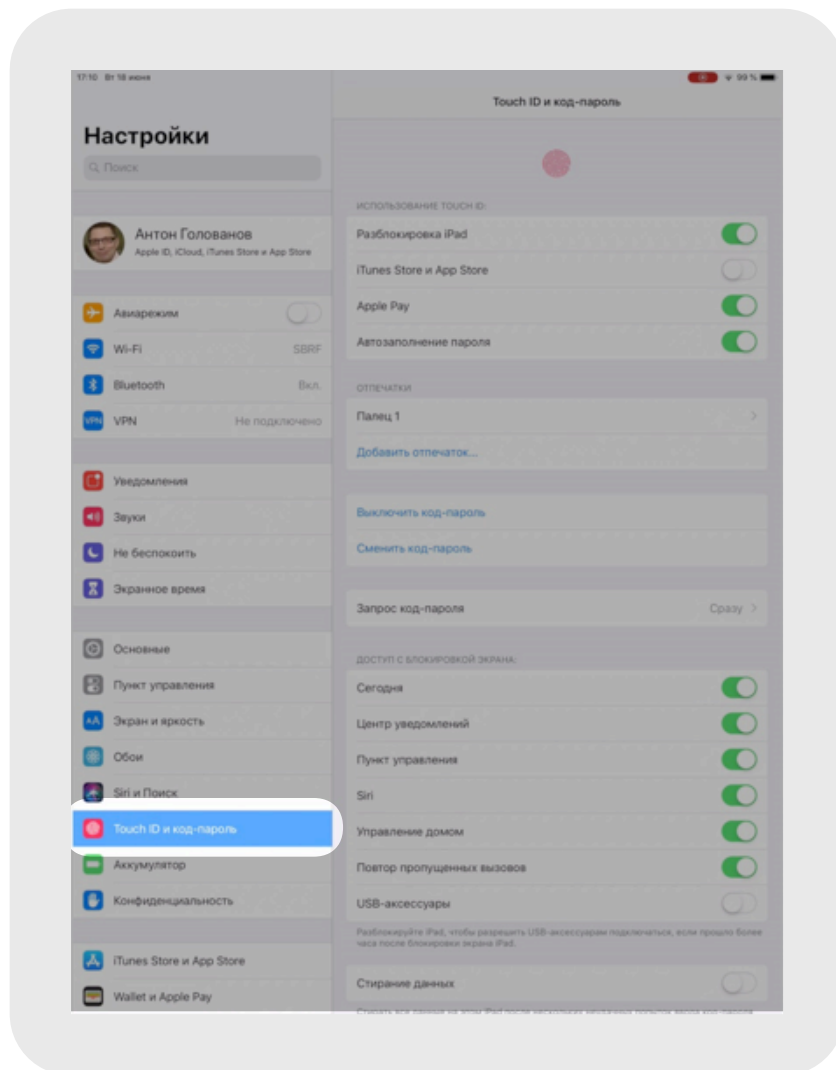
17:10 Вт 18 июня

99 %

Настройки

Поиск

Антон Голованов
Apple ID, iCloud, iTunes Store и App Store

Авиарежим

Wi-Fi SBRF

Bluetooth Вкл.

VPN Не подключено

Уведомления

Звуки

Не беспокоить

Экранное время

Основные

Пункт управления

Экран и яркость

Обои

Siri и Поиск

Touch ID и код-пароль

Аккумулятор

Конфиденциальность

iTunes Store и App Store

Wallet и Apple Pay

Touch ID и код-пароль

ИСПОЛЬЗОВАНИЕ TOUCH ID:

Разблокировка iPad

iTunes Store и App Store

Apple Pay

Автозаполнение пароля

ОТПЕЧАТКИ

Палец 1

Добавить отпечаток...

Выключить код-пароль

Сменить код-пароль

Запрос код-пароля Сразу

ДОСТУП С БЛОКИРОВКОЙ ЭКРАНА:

Сегодня

Центр уведомлений

Пункт управления

Siri

Управление домом

Повтор пропущенных вызовов

USB-аксессуары

Разблокируйте iPad, чтобы разрешить USB-аксессуарам подключаться, если прошло более часа после блокировки экрана iPad.

Стирание данных

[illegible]